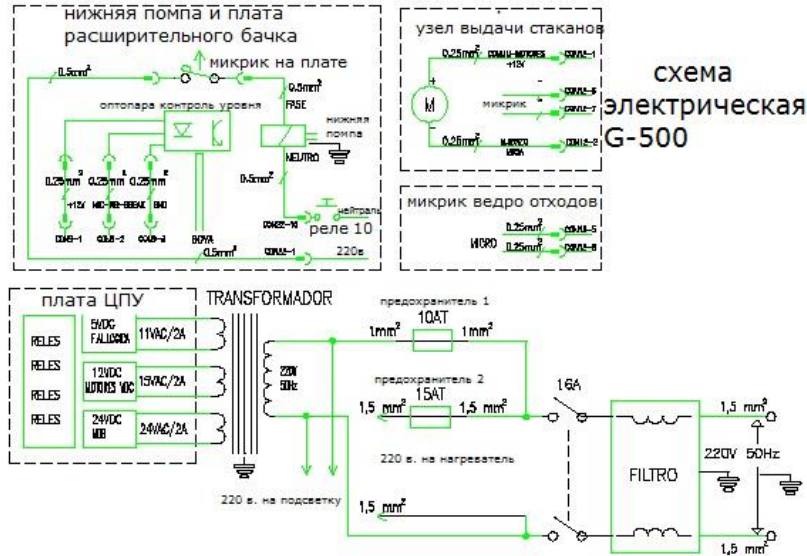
нижняя помпа и плата расширительного бачка

микрик на плате

$0.5mm^2$

$0.5mm^2$

оптопара контроль уровня

FASE

нижняя помпа

NEUTRO

$0.5mm^2$

$0.25mm^2$ $0.25mm^2$ $0.25mm^2$

+12V MIC-NIV-DEBAIX GND

CON8-1 CON8-2 CON8-3

CON22-10

нейтраль

реле 10

BOYA

$0.5mm^2$

CON22-1

220в

узел выдачи стаканов

$0.25mm^2$ CON10-MOTORES +12V CON12-1

M

микрик

CON12-5

CON12-7

$0.25mm^2$ MICRO VASO CON12-2

схема электрическая G-500

микрик ведро отходов

$0.25mm^2$ CON13-5

MICRO

$0.25mm^2$ CON13-6

плата ЦПУ

TRANSFORMADOR

RELES

RELES

RELES

RELES

5VDC FALLOCADA

11VAC/2A

12VDC MOTORES VDC

15VAC/2A

24VDC MDB

24VAC/2A

220V 50Hz

предохранитель 1

10AT

$1mm^2$

$1mm^2$

предохранитель 2

15AT

$1,5\ mm^2$

$1,5\ mm^2$

16A

220 в. на нагреватель

220 в. на подсветку

$1,5\ mm^2$

FILTRO

220V

50Hz

$1,5\ mm^2$

$1,5\ mm^2$